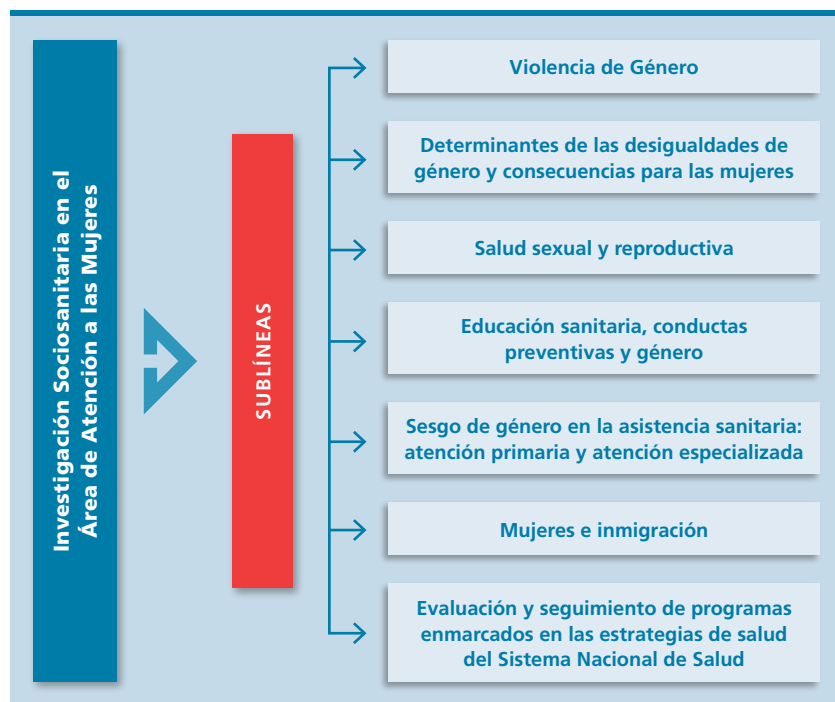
Investigación Sociosanitaria en el Área de Atención a las Mujeres

SUBLÍNEAS

Violencia de Género

Determinantes de las desigualdades de género y consecuencias para las mujeres

Salud sexual y reproductiva

Educación sanitaria, conductas preventivas y género

Sesgo de género en la asistencia sanitaria: atención primaria y atención especializada

Mujeres e inmigración

Evaluación y seguimiento de programas enmarcados en las estrategias de salud del Sistema Nacional de Salud